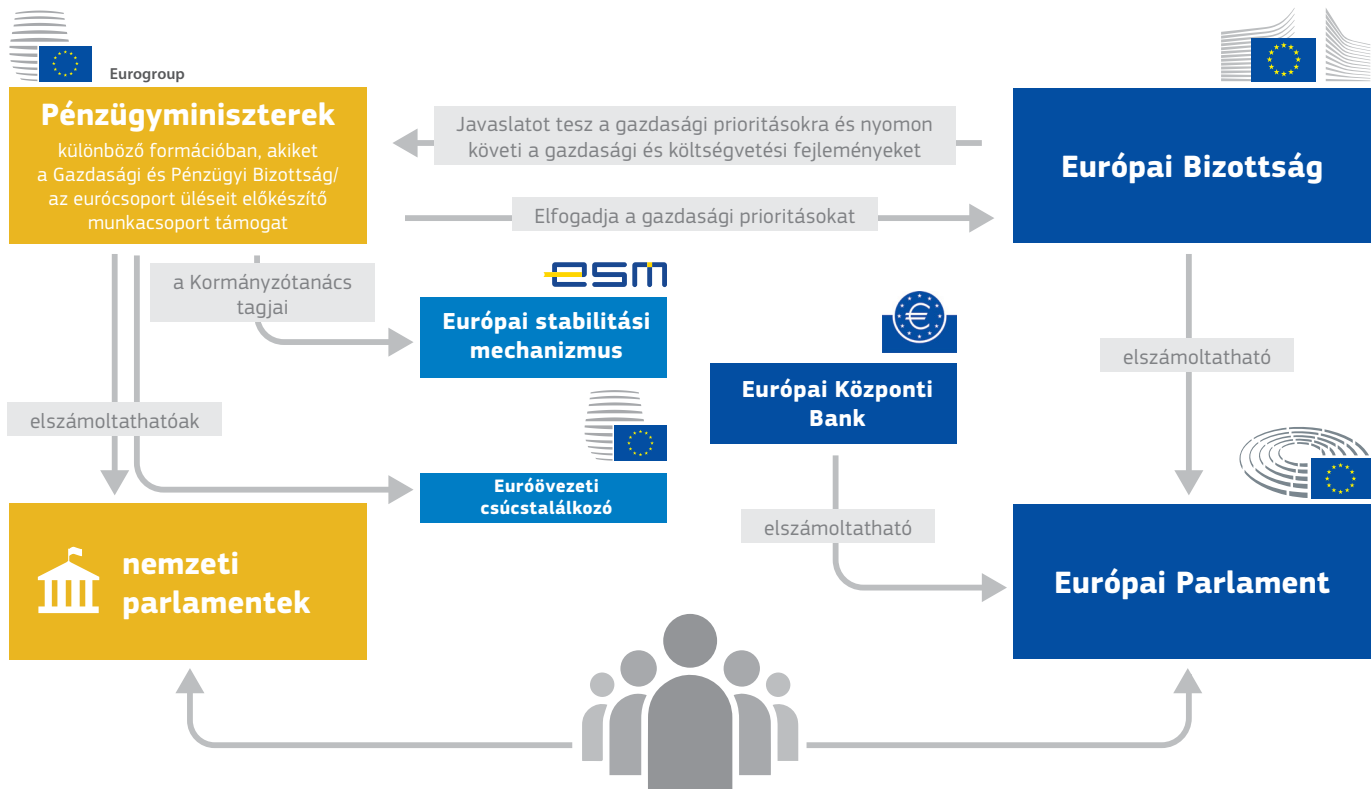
Eurogroup

Pénzügyminiszterek

különböző formációban, akiket a Gazdasági és Pénzügyi Bizottság/ az eurócsoport üléseit előkészítő munkacsoport támogat

Javaslatot tesz a gazdasági prioritásokra és nyomon követi a gazdasági és költségvetési fejleményeket

Európai Bizottság

Elfogadja a gazdasági prioritásokat

a Kormányzótanács tagjai

esm

Európai stabilitási mechanizmus

Európai Központi Bank

elszámoltatható

elszámoltathatóak

Euróövezeti csúcstalálkozó

elszámoltatható

nemzeti parlamentek

Európai Parlament